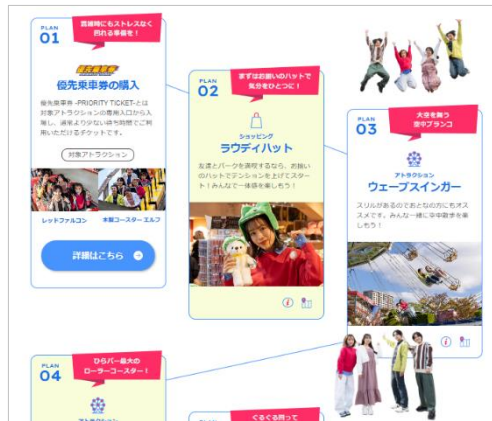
PLAN
01

混雑時にもストレスなく回れる準備を！

優先乗車券

優先乗車券の購入

優先乗車券 -PRIORITY TICKET- とは対象アトラクションの専用入口から入場し、通常よりも少ない待ち時間でご利用いただけるチケットです。

対象アトラクション

レッドファルコン

木製コースター エルフ

詳細はこちら

PLAN
02

まずはお揃いのハットで気分をひとつに！

ショッピング

ラウディハット

友達とパークを満喫するなら、お揃いのハットでテンションを上げてスタート！みんなで一体感を楽しもう！

PLAN
03

大空を舞う空中ブランコ

アトラクション

ウェーブスインガー

スリルがあるのでおとなの方にもオススメです。みんなと一緒に空中散歩を楽しもう！

PLAN
04

ひらパー最大のローラーコースター！

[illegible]

PLAN

ぐるぐる回って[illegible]